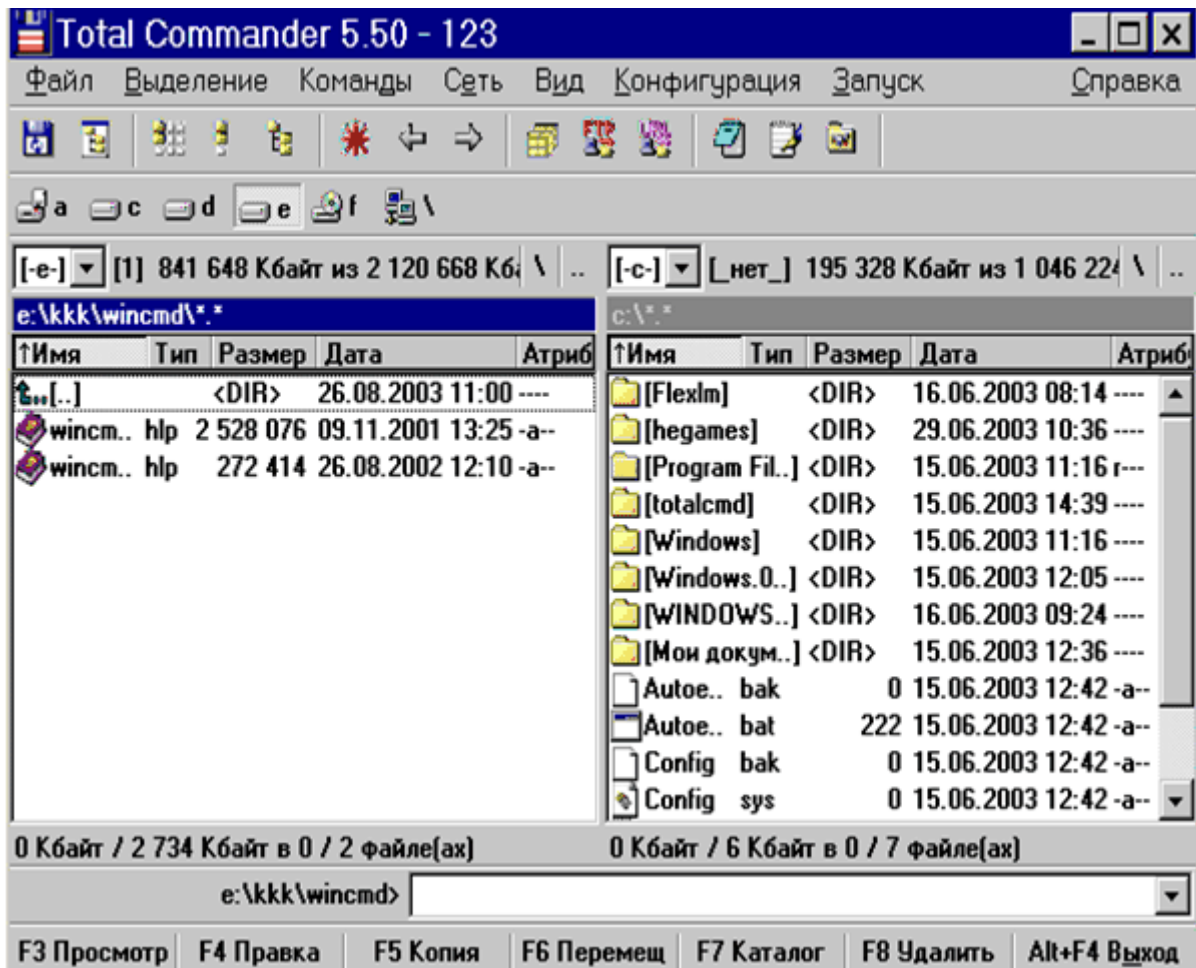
Total Commander 5.50 - 123

Файл Выделение Команды Сеть Вид Конфигурация Запуск Справка

a c d e f \

[-e-] [1] 841 648 Кбайт из 2 120 668 Кб \ ..

[-c-] [_нет_] 195 328 Кбайт из 1 046 22 \ ..

e:\kkk\wincmd\*.*

| ↑Имя | Тип | Размер | Дата | Атриб |
|---|---|---|---|---|
| [..] | | <DIR> | 26.08.2003 11:00 | ---- |
| wincm.. | hlp | 2 528 076 | 09.11.2001 13:25 | -a-- |
| wincm.. | hlp | 272 414 | 26.08.2002 12:10 | -a-- |

c:\*.*

| ↑Имя | Тип | Размер | Дата | Атриб |
|---|---|---|---|---|
| [Flexlm] | | <DIR> | 16.06.2003 08:14 | ---- |
| [hegames] | | <DIR> | 29.06.2003 10:36 | ---- |
| [Program Fil..] | | <DIR> | 15.06.2003 11:16 | r--- |
| [totalcmd] | | <DIR> | 15.06.2003 14:39 | ---- |
| [Windows] | | <DIR> | 15.06.2003 11:16 | ---- |
| [Windows.0..] | | <DIR> | 15.06.2003 12:05 | ---- |
| [WINDOWS..] | | <DIR> | 16.06.2003 09:24 | ---- |
| [Мои докум..] | | <DIR> | 15.06.2003 12:36 | ---- |
| Autoe.. | bak | 0 | 15.06.2003 12:42 | -a-- |
| Autoe.. | bat | 222 | 15.06.2003 12:42 | -a-- |
| Config | bak | 0 | 15.06.2003 12:42 | -a-- |
| Config | sys | 0 | 15.06.2003 12:42 | -a-- |

0 Кбайт / 2 734 Кбайт в 0 / 2 файле(ах)

0 Кбайт / 6 Кбайт в 0 / 7 файле(ах)

e:\kkk\wincmd>

F3 Просмотр F4 Правка F5 Копия F6 Перемещ F7 Каталог F8 Удалить Alt+F4 Выход